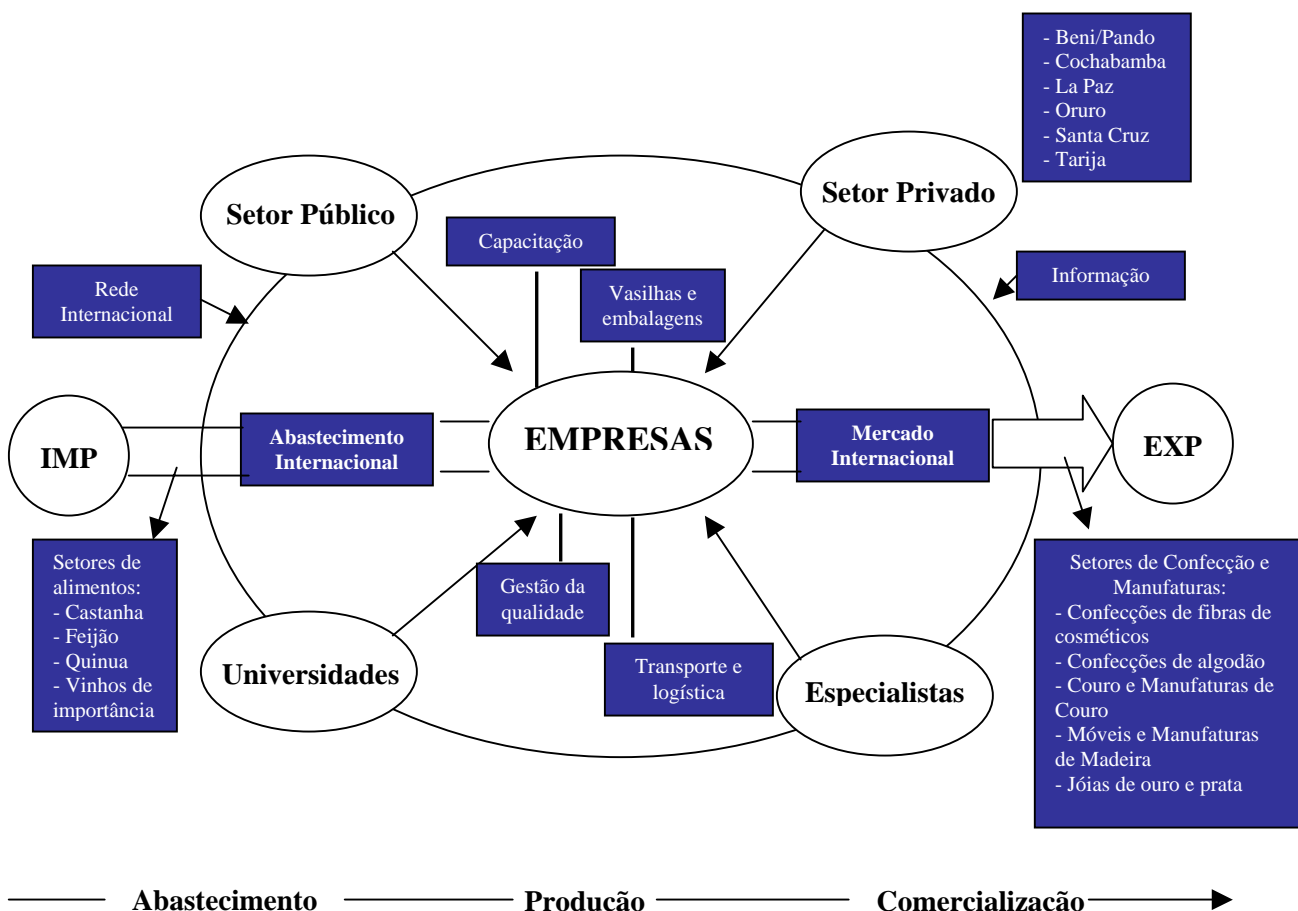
- Beni/Pando
- Cochabamba
- La Paz
- Oruro
- Santa Cruz
- Tarija

Setor Público

Setor Privado

Capacitação

Rede Internacional

Vasilhas e embalagens

Informação

IMP

Abastecimento Internacional

EMPRESAS

Mercado Internacional

EXP

Setores de alimentos:
- Castanha
- Feijão
- Quinua
- Vinhos de importância

Gestão da qualidade

Universidades

Transporte e logística

Especialistas

Setores de Confecção e Manufaturas:
- Confecções de fibras de cosméticos
- Confecções de algodão
- Couro e Manufaturas de Couro
- Móveis e Manufaturas de Madeira
- Jóias de ouro e prata

Abastecimento Producão Comercialização